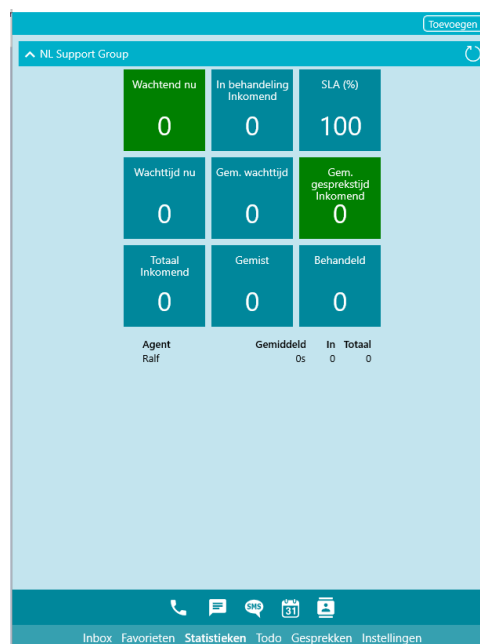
Toevoegen

NL Support Group

Wachtend nu
0

In behandeling Inkomend
0

SLA (%)
100

Wachttijd nu
0

Gem. wachttijd
0

Gem. gesprekstijd Inkomend
0

Totaal Inkomend
0

Gemist
0

Behandeld
0

| Agent | Gemiddeld | In | Totaal |
|---|---|---|---|
| Ralf | 0s | 0 | 0 |

SMS 31

Inbox Favorieten Statistieken Todo Gesprekken Instellingen